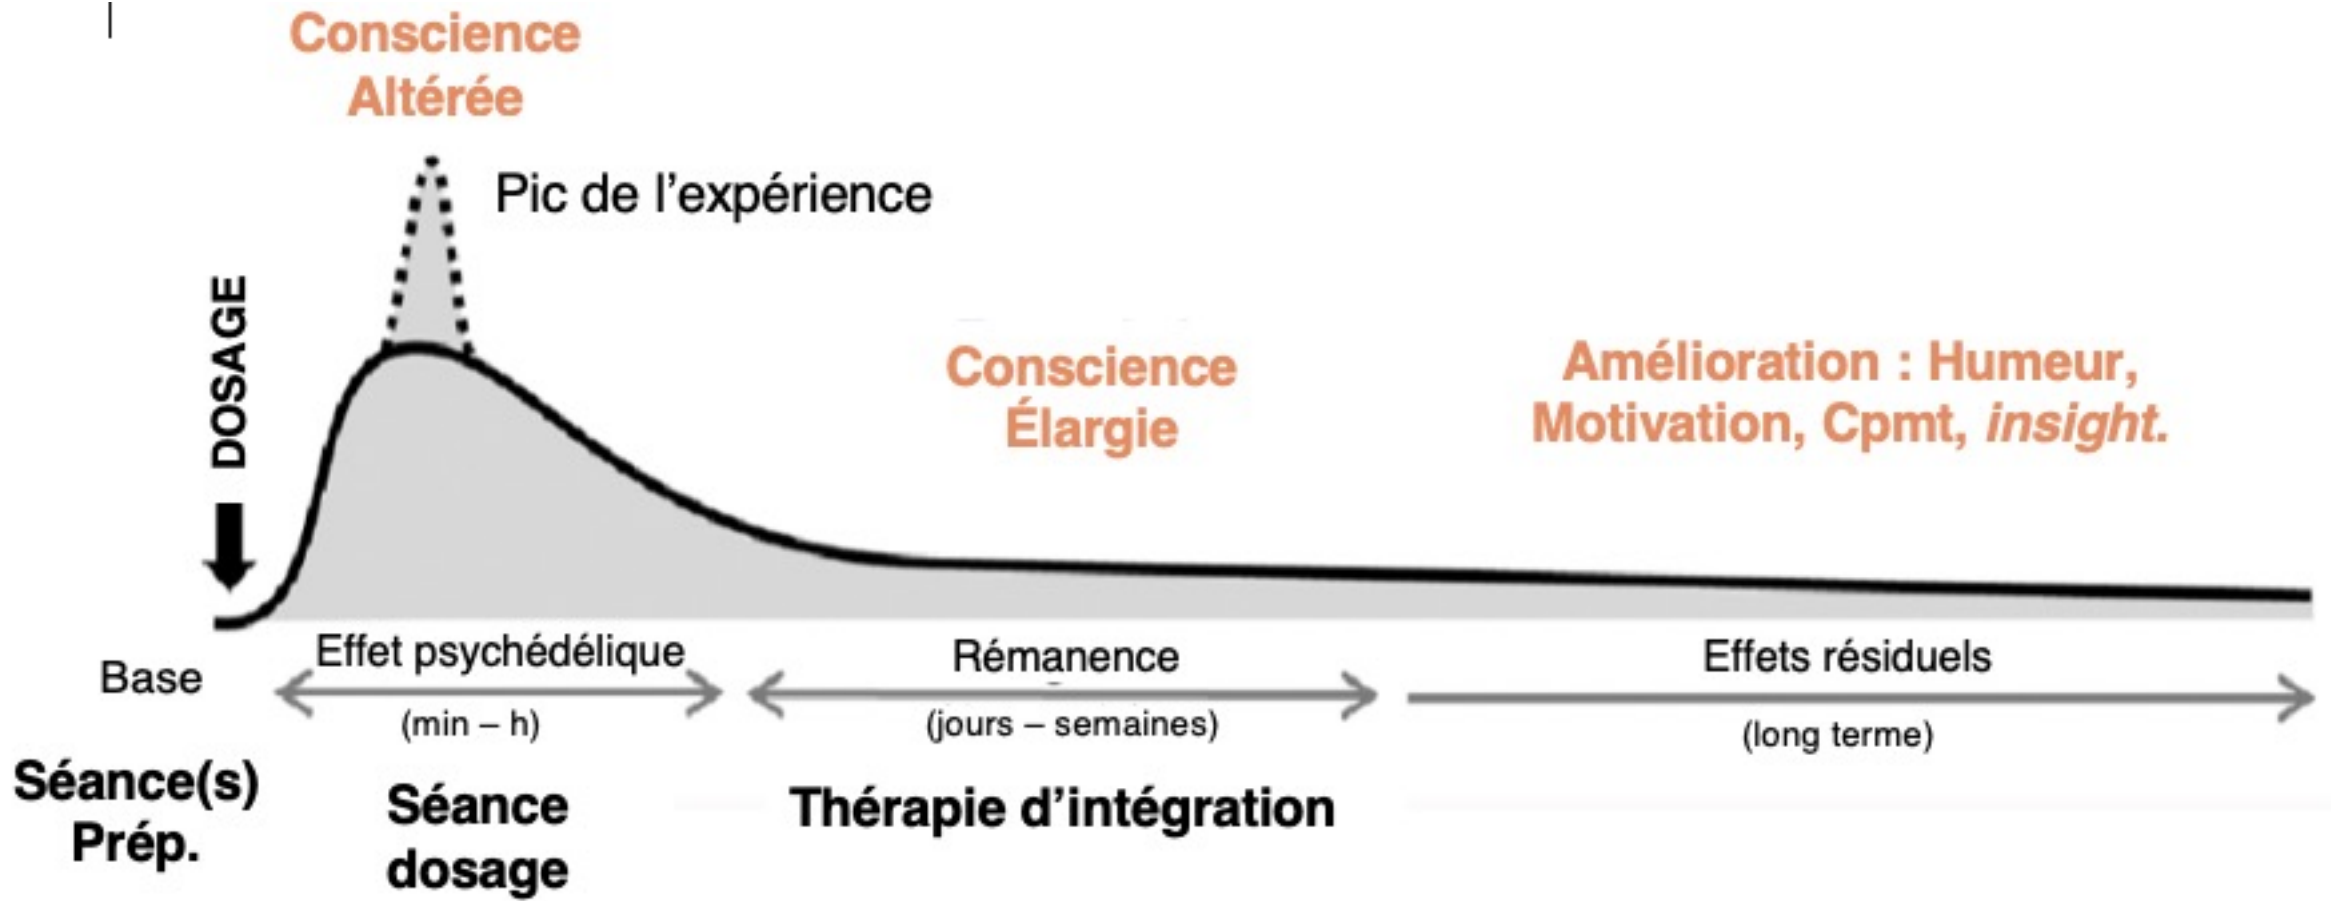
Conscience Altérée

Pic de l'expérience

DOSAGE

Conscience Élargie

Amélioration : Humeur, Motivation, Cpmt, *insight*.

Base

Effet psychédélique
(min – h)

Rémanence
(jours – semaines)

Effets résiduels
(long terme)

Séance(s) Prép.

Séance dosage

Thérapie d'intégration